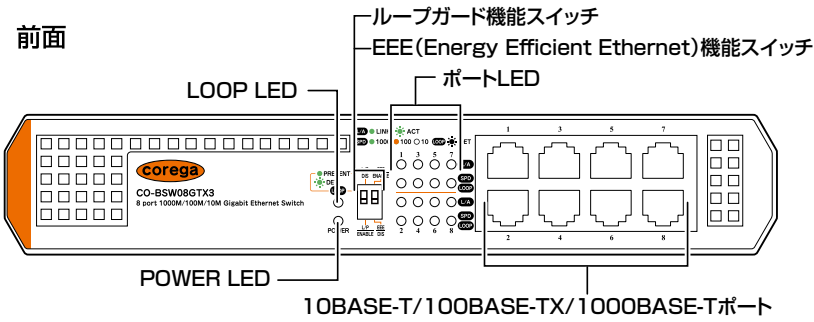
前面

ループガード機能スイッチ

EEE(Energy Efficient Ethernet)機能スイッチ

ポートLED

LOOP LED

corega

CO-BSW08GTX3
8 port 1000M/100M/10M Gigabit Ethernet Switch

PRESENT
DE

POWER

DS ENA

L/P ENABLE
EEE DIS

L/A LINK
SPD 1000
ACT
100 10
LOOP
ET

1 3 5 7
2 4 6 8

L/A
SPD
LOOP
L/A
SPD
LOOP

1 3 5 7
2 4 6 8

POWER LED

10BASE-T/100BASE-TX/1000BASE-Tポート